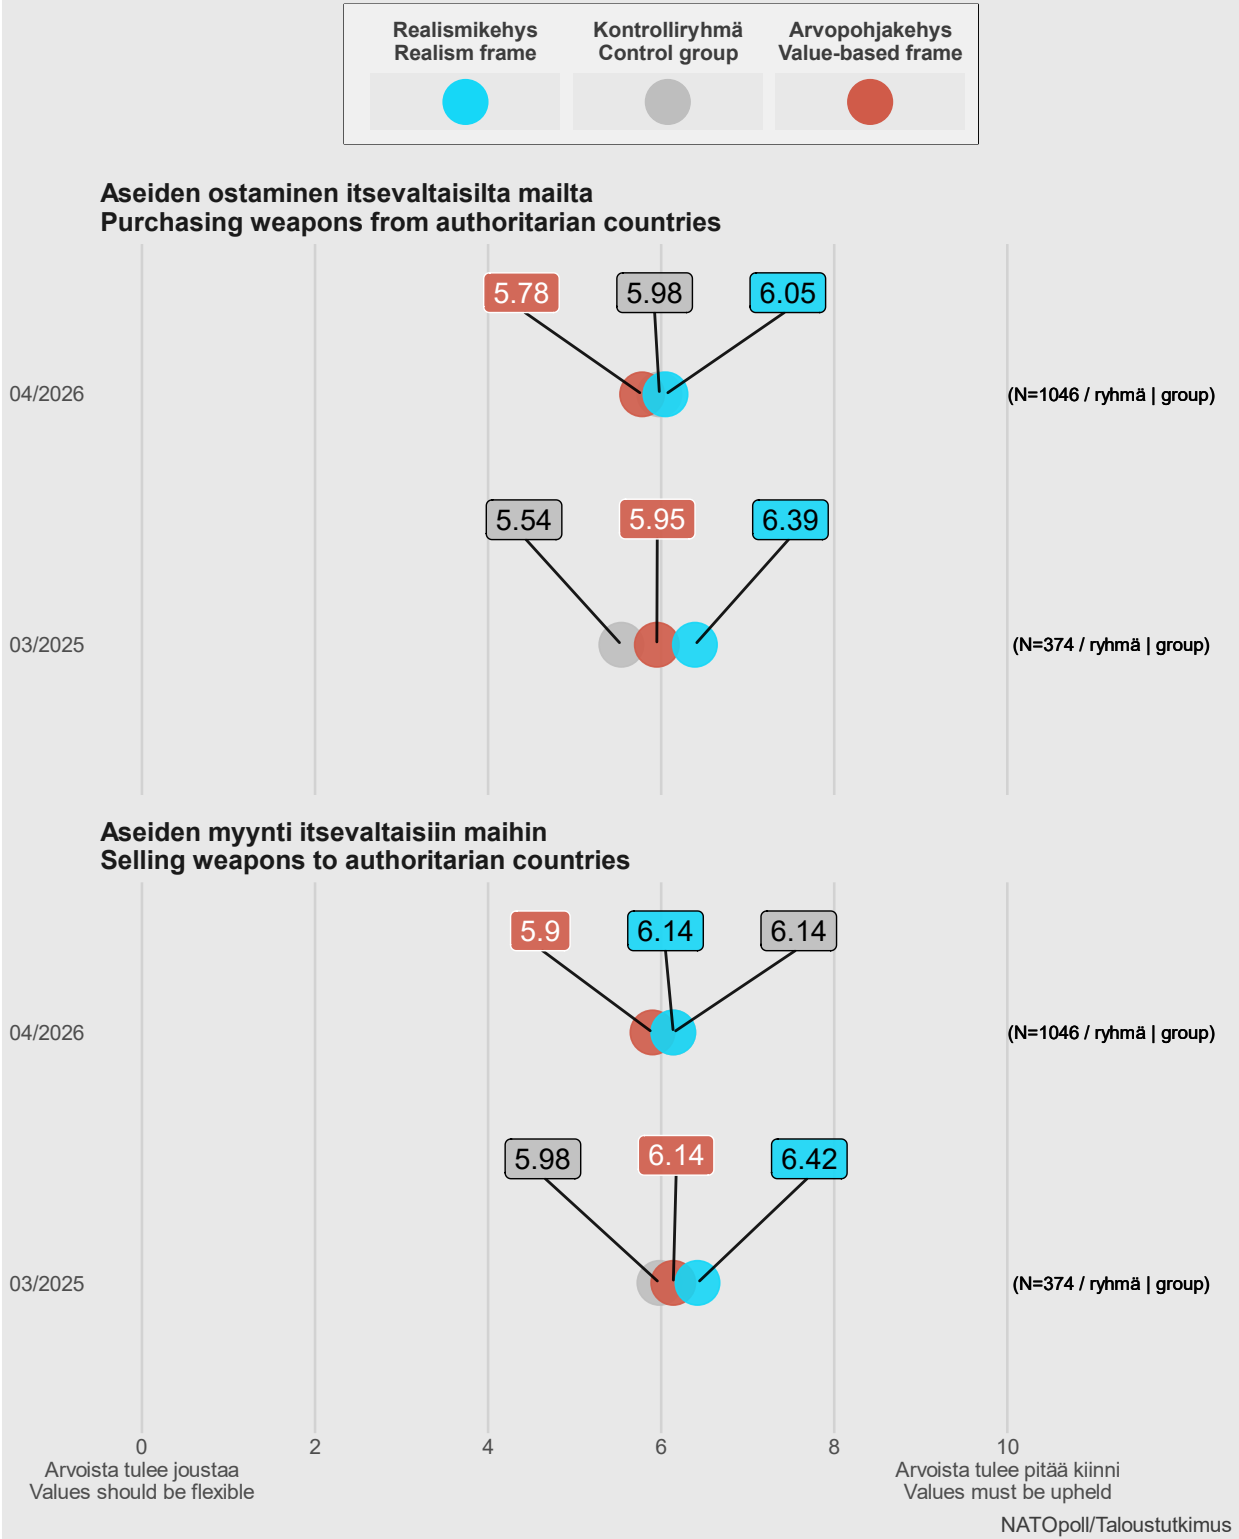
Realismikehys
Realism frame

Kontrolliryhmä
Control group

Arvopohjakehys
Value-based frame

Aseiden ostaminen itsevaltaisilta mailta
Purchasing weapons from authoritarian countries

5.78
5.98
6.05

04/2026

(N=1046 / ryhmä | group)

5.54
5.95
6.39

03/2025

(N=374 / ryhmä | group)

Aseiden myynti itsevaltaisiin maihin
Selling weapons to authoritarian countries

5.9
6.14
6.14

04/2026

(N=1046 / ryhmä | group)

5.98
6.14
6.42

03/2025

(N=374 / ryhmä | group)

0
Arvoista tulee joustaa
Values should be flexible

2
4
6
8

10
Arvoista tulee pitää kiinni
Values must be upheld

NATOpoll/Taloustutkimus